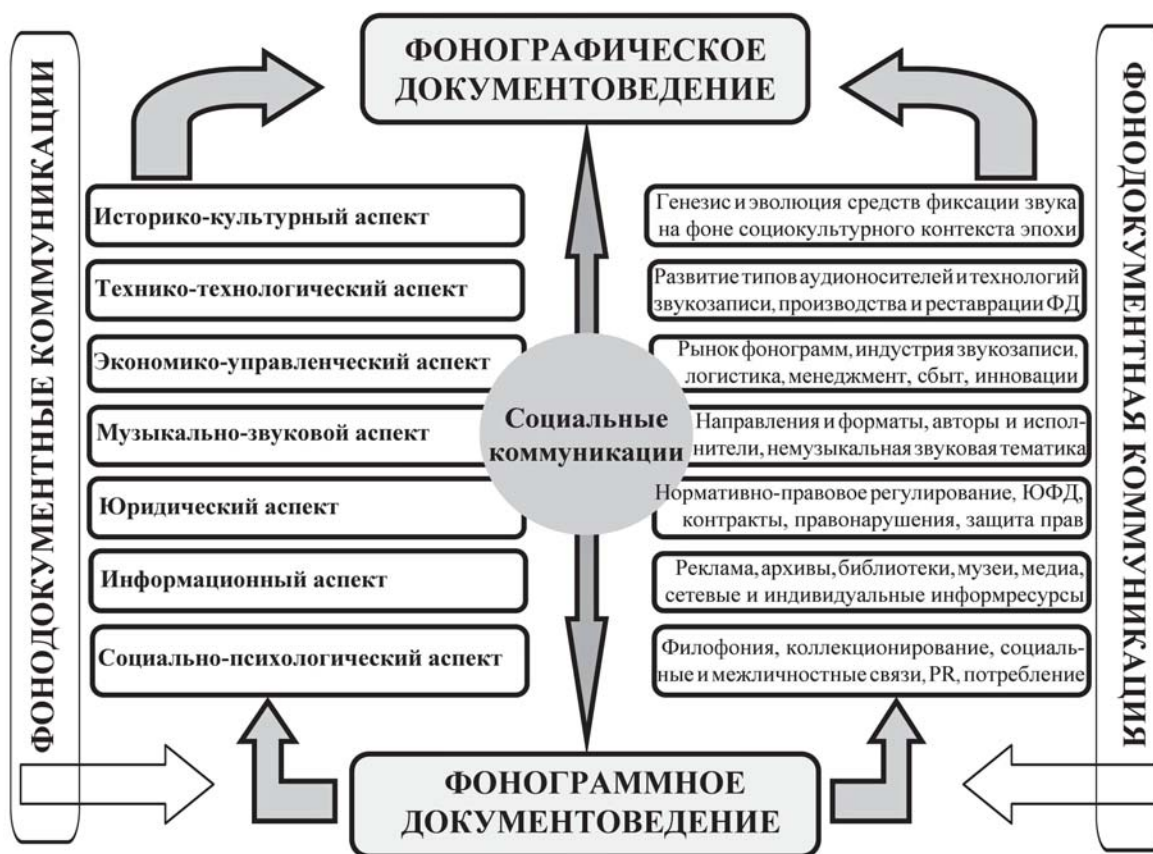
ФОНОДОКУМЕНТНЫЕ КОММУНИКАЦИИ

ФОНОГРАФИЧЕСКОЕ ДОКУМЕНТОВЕДЕНИЕ

ФОНОДОКУМЕНТНАЯ КОММУНИКАЦИЯ

Историко-культурный аспект

Генезис и эволюция средств фиксации звука на фоне социокультурного контекста эпохи

Технико-технологический аспект

Развитие типов аудионосителей и технологий звукозаписи, производства и реставрации ФД

Экономико-управленческий аспект

Рынок фонограмм, индустрия звукозаписи, логистика, менеджмент, сбыт, инновации

Музыкально-звуковой аспект

Социальные коммуникации

Направления и форматы, авторы и исполнители, немузыкальная звуковая тематика

Юридический аспект

Нормативно-правовое регулирование, ЮФД, контракты, правонарушения, защита прав

Информационный аспект

Реклама, архивы, библиотеки, музеи, медиа, сетевые и индивидуальные информресурсы

Социально-психологический аспект

Филофония, коллекционирование, социальные и межличностные связи, PR, потребление

ФОНОГРАММНОЕ ДОКУМЕНТОВЕДЕНИЕ